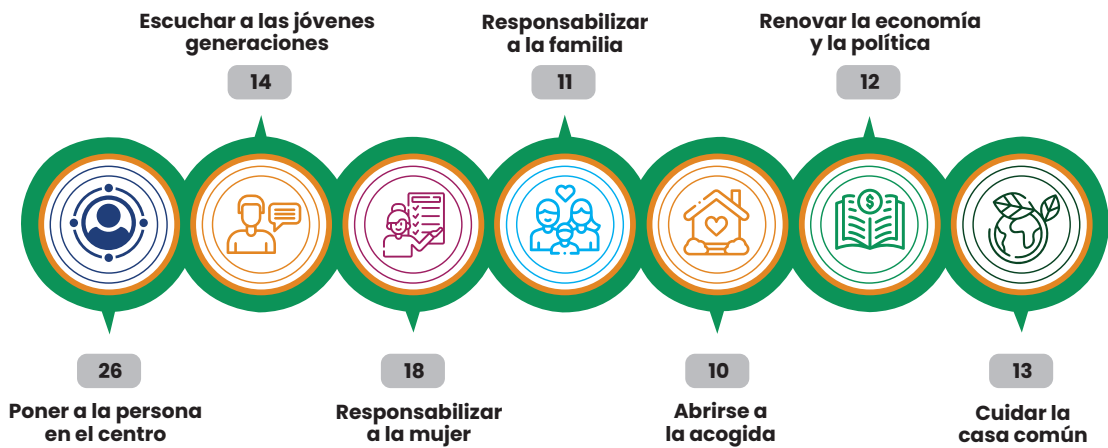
Escuchar a las jóvenes generaciones

14

Responsabilizar a la familia

11

Renovar la economía y la política

12

26

Poner a la persona en el centro

18

Responsabilizar a la mujer

10

Abrirse a la acogida

13

Cuidar la casa común